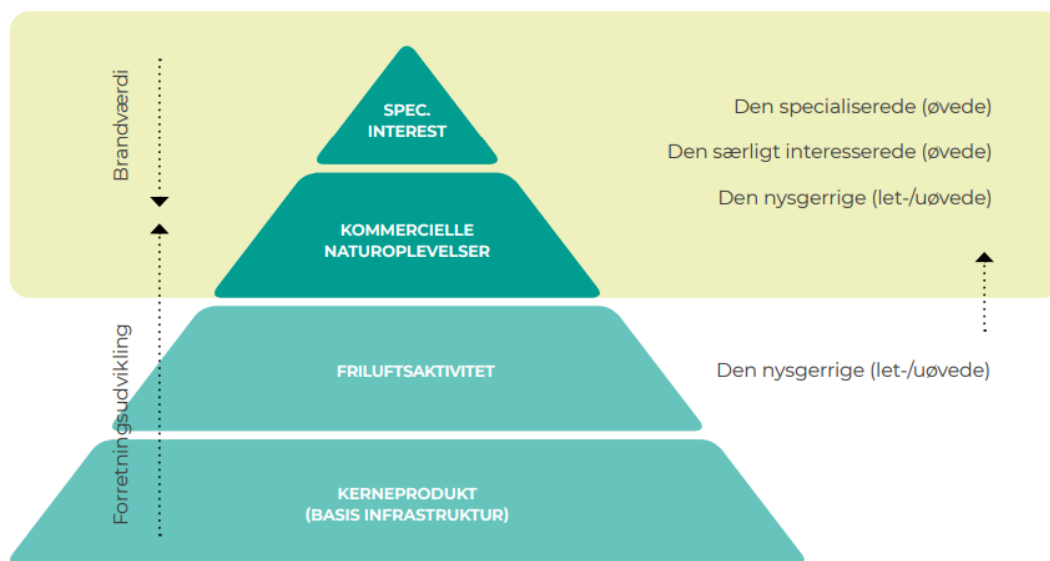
Brandværdi

Forretningsudvikling

SPEC. INTEREST

KOMMERCIELLE NATUROPLEVELSER

FRILUFTSAKTIVITET

KERNEPRODUKT (BASIS INFRASTRUKTUR)

Den specialiserede (øvede)

Den særligt interesserede (øvede)

Den nysgerrige (let-/uøvede)

Den nysgerrige (let-/uøvede)